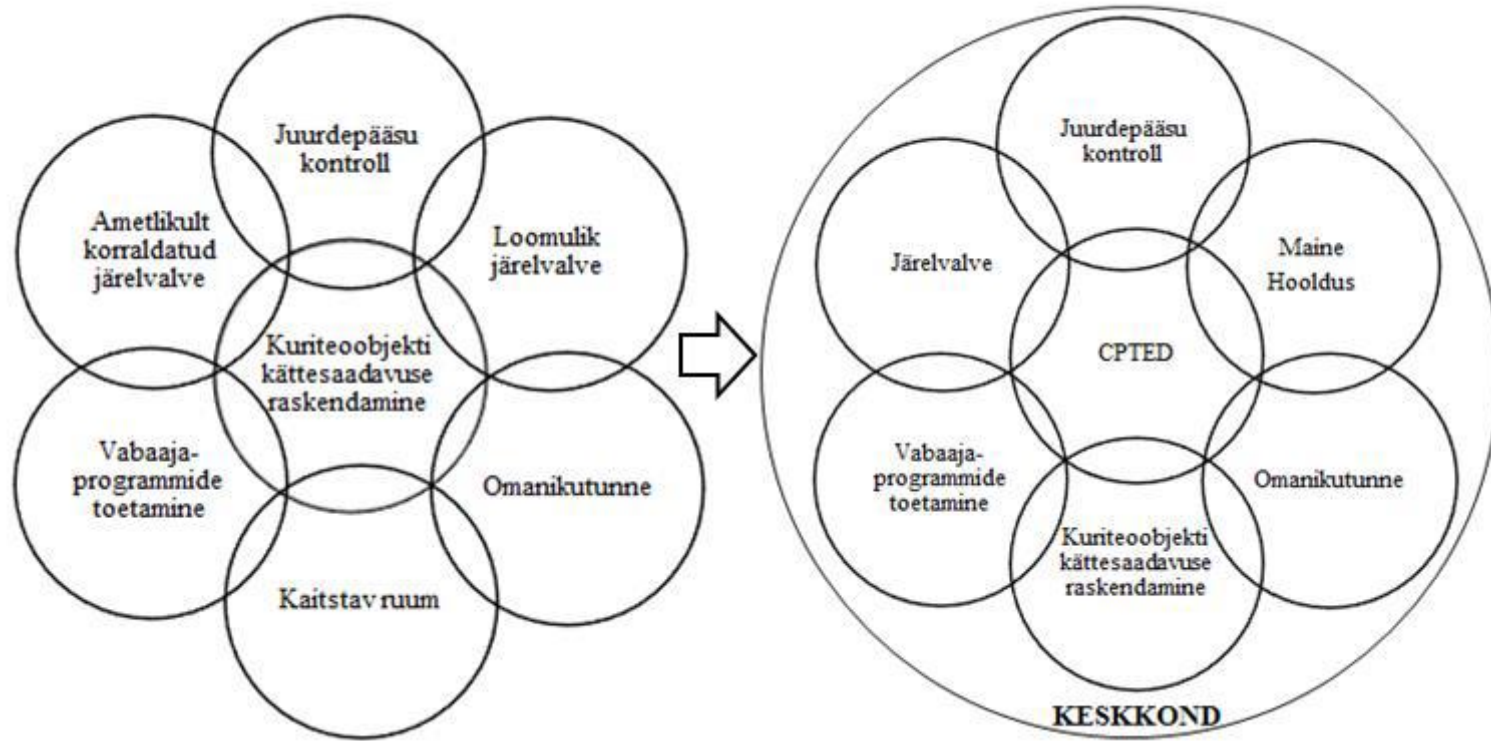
Juurdepääsu kontroll

Ametlikult korraldatud järelvalve

Loomulik järelvalve

Kuriteoobjekti kättesaadavuse raskendamine

Vabaaja-programmide toetamine

Omanikutunne

Kaitstav ruum

Juurdepääsu kontroll

Järelvalve

Maine Hooldus

CPTED

Vabaaja-programmide toetamine

Omanikutunne

Kuriteoobjekti kättesaadavuse raskendamine

KESKKOND